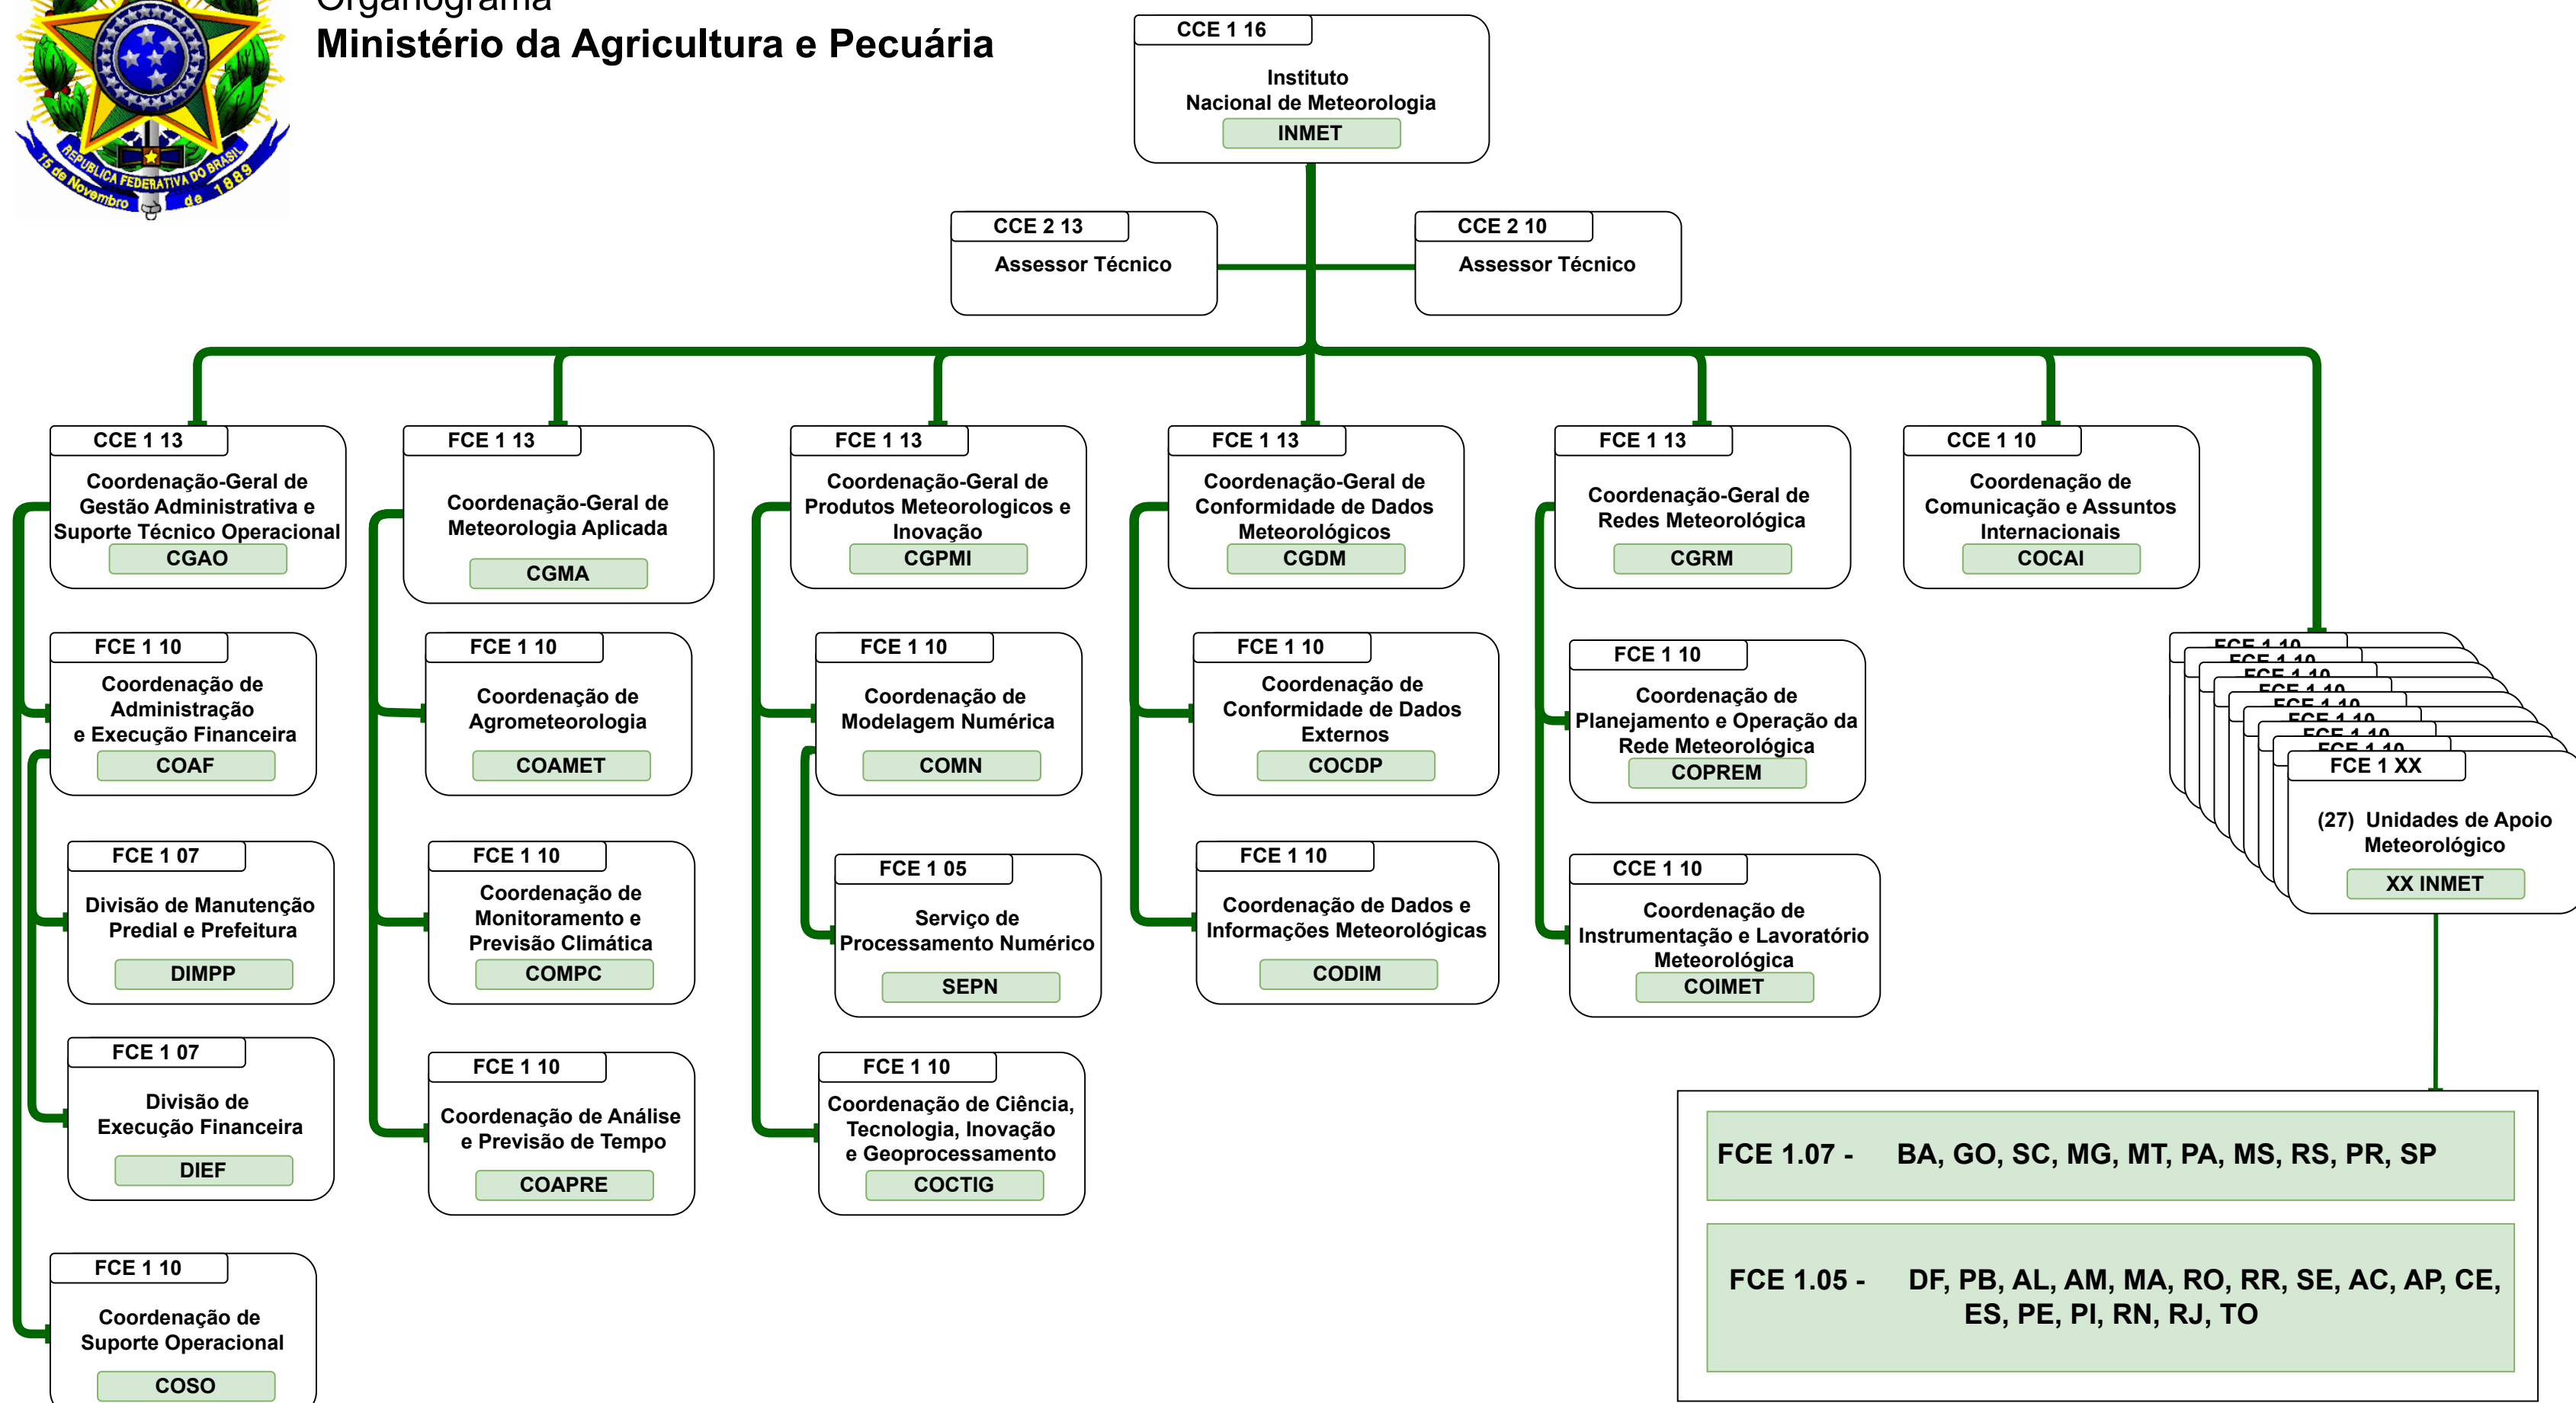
REPÚBLICA FEDERATIVA DO BRASIL
15 de Novembro de 1889

Organograma
Ministério da Agricultura e Pecuária

CCE 1 16
Instituto Nacional de Meteorologia
INMET

CCE 2 13
Assessor Técnico

CCE 2 10
Assessor Técnico

CCE 1 13
Coordenação-Geral de Gestão Administrativa e Suporte Técnico Operacional
CGAO

FCE 1 10
Coordenação de Administração e Execução Financeira
COAF

FCE 1 07
Divisão de Manutenção Predial e Prefeitura
DIMPP

FCE 1 07
Divisão de Execução Financeira
DIEF

FCE 1 10
Coordenação de Suporte Operacional
COSO

FCE 1 13
Coordenação-Geral de Meteorologia Aplicada
CGMA

FCE 1 10
Coordenação de Agrometeorologia
COAMET

FCE 1 10
Coordenação de Monitoramento e Previsão Climática
COMPC

FCE 1 10
Coordenação de Análise e Previsão de Tempo
COAPRE

FCE 1 13
Coordenação-Geral de Produtos Meteorologicos e Inovação
CGPMI

FCE 1 10
Coordenação de Modelagem Numérica
COMN

FCE 1 05
Serviço de Processamento Numérico
SEPN

FCE 1 10
Coordenação de Ciência, Tecnologia, Inovação e Geoprocessamento
COCTIG

FCE 1 13
Coordenação-Geral de Conformidade de Dados Meteorológicos
CGDM

FCE 1 10
Coordenação de Conformidade de Dados Externos
COCDP

FCE 1 10
Coordenação de Dados e Informações Meteorológicas
CODIM

FCE 1 13
Coordenação-Geral de Redes Meteorológica
CGRM

FCE 1 10
Coordenação de Planejamento e Operação da Rede Meteorológica
COPREM

CCE 1 10
Coordenação de Instrumentação e Lavoratório Meteorológica
COIMET

CCE 1 10
Coordenação de Comunicação e Assuntos Internacionais
COCAI

FCE 1 10
FCE 1 10
FCE 1 10
FCE 1 10
FCE 1 10
FCE 1 10
FCE 1 10
FCE 1 10
FCE 1 XX
(27) Unidades de Apoio Meteorológico
XX INMET

FCE 1.07 - BA, GO, SC, MG, MT, PA, MS, RS, PR, SP

FCE 1.05 - DF, PB, AL, AM, MA, RO, RR, SE, AC, AP, CE, ES, PE, PI, RN, RJ, TO